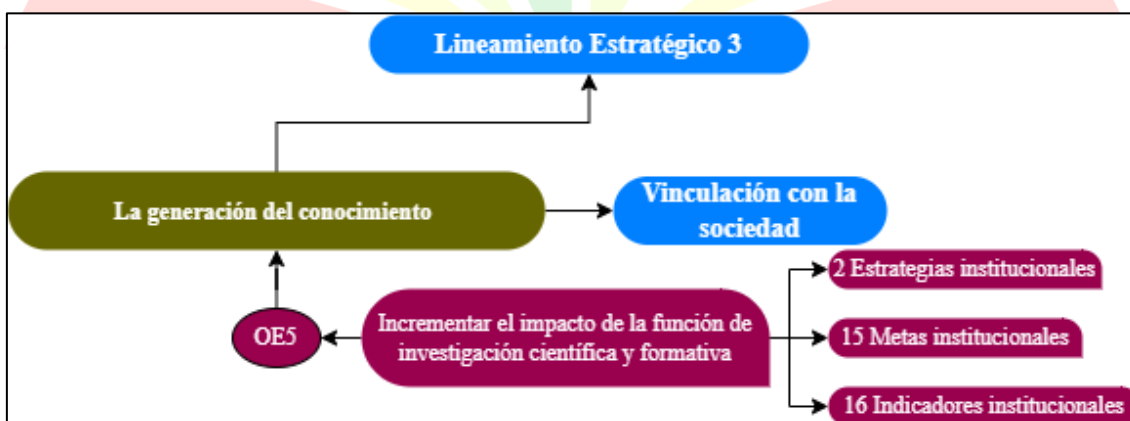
Lineamiento Estratégico 3

La generación del conocimiento

Vinculación con la sociedad

2 Estrategias institucionales

OE5

Incrementar el impacto de la función de investigación científica y formativa

15 Metas institucionales

16 Indicadores institucionales